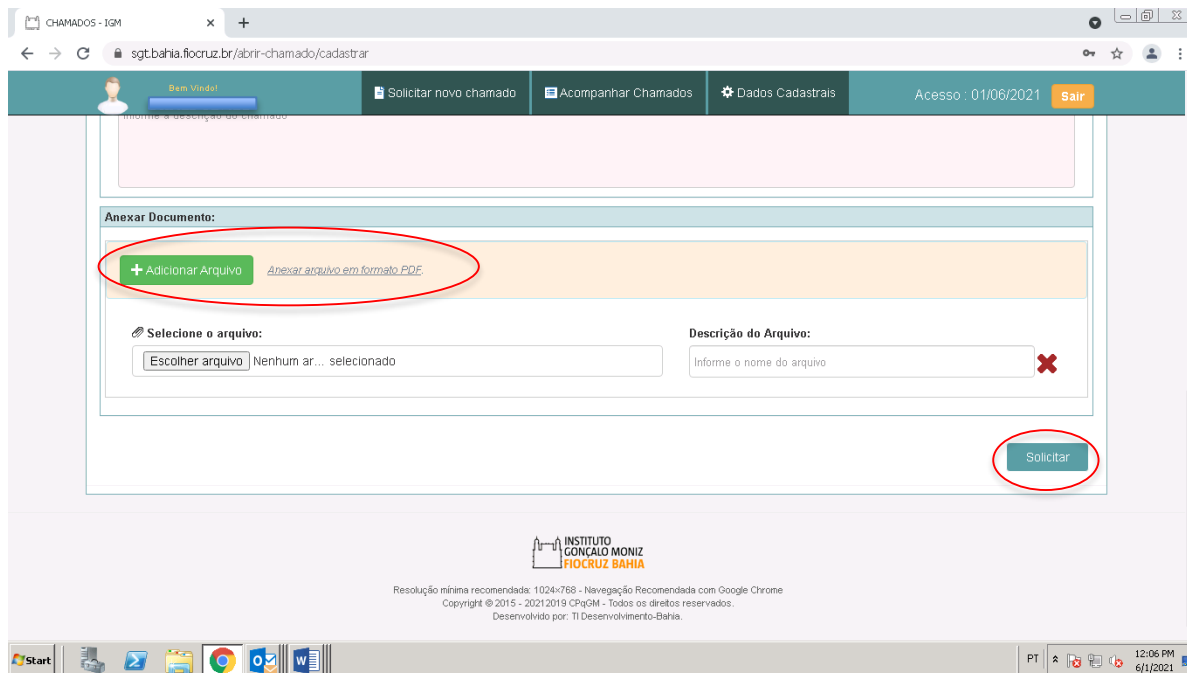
CHAMADOS - IGM
sgt.bahia.fiocruz.br/abrir-chamado/cadastrar

Bem Vindo!
Solicitar novo chamado
Acompanhar Chamados
Dados Cadastrais
Acesso : 01/06/2021
Sair

Informe a descrição do chamado

Anexar Documento:
+ Adicionar Arquivo
Anexar arquivo em formato PDF.

Selecione o arquivo:
Escolher arquivo Nenhum ar... selecionado

Descrição do Arquivo:
Informe o nome do arquivo

Solicitar

INSTITUTO GONÇALO MONIZ FIOCRUZ BAHIA

Resolução mínima recomendada: 1024×768 - Navegação Recomendada com Google Chrome
Copyright © 2015 - 20212019 CPqGM - Todos os direitos reservados.
Desenvolvido por: TI Desenvolvimento-Bahia.

Start
PT
12:06 PM
6/1/2021